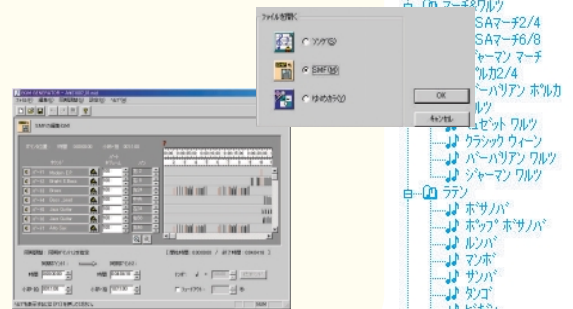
ファイルを開く
ソング(S)
SMF(M)
ゆめカラ(Y)
OK
キャンセル

マーチ&ワルツ
SAマーチ2/4
SAマーチ6/8
ジャーマン マーチ
ポルカ2/4
バーバリアン ポルカ
ワルツ
ミュゼット ワルツ
クラシック ウィーン
バーバリアン ワルツ
ジャーマン ワルツ
ラテン
ボサノバ
ポップ ボサノバ
ルンバ
マンボ
サンバ
タンゴ
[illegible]